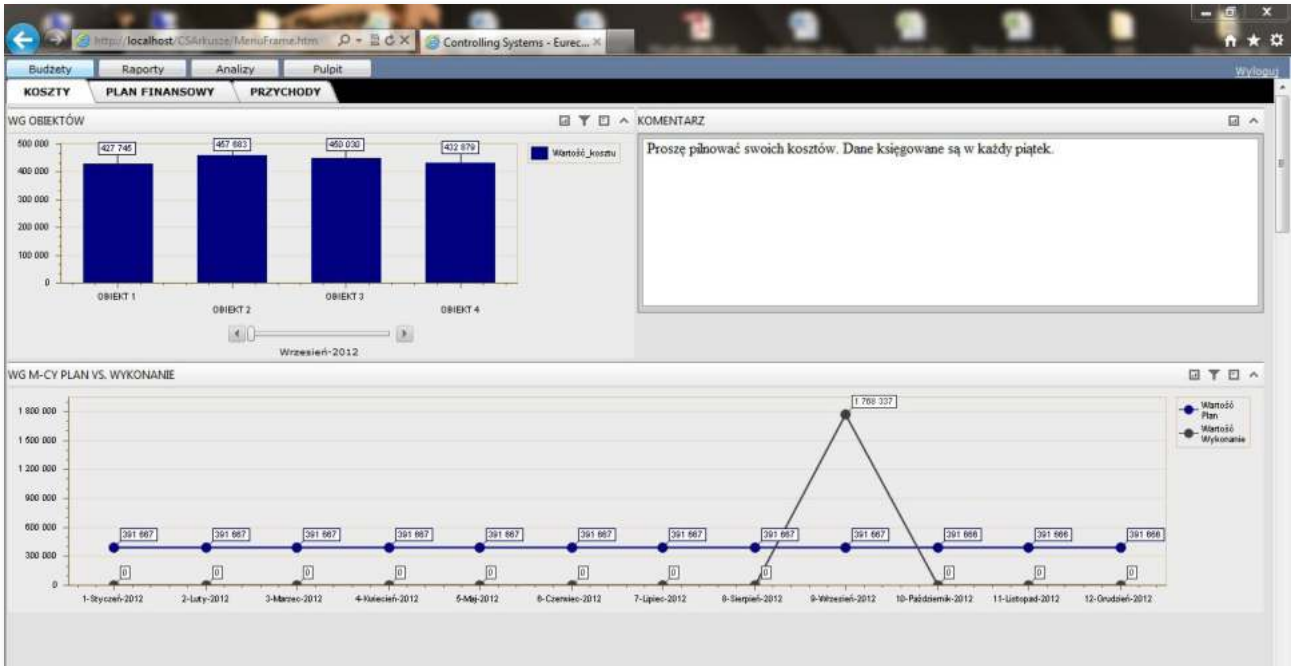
http://localhost/CSArkusze/MenuFrame.htm
Controlling Systems - Eurec...

Budżety | Raporty | Analizy | Pulpit
Wyloguj

KOSZTY | PLAN FINANSOWY | PRZYCHODY

WG OBIEKTÓW

500 000
400 000
300 000
200 000
100 000
0

427 745
457 683
450 030
432 879

Wartość_kosztu

OBIEKT 1
OBIEKT 2
OBIEKT 3
OBIEKT 4

Wrzesień-2012

KOMENTARZ

Proszę pilnować swoich kosztów. Dane księgowane są w każdy piątek.

WG M-CY PLAN VS. WYKONANIE

1 800 000
1 500 000
1 200 000
900 000
600 000
300 000
0

1 768 337

391 667
391 667
391 667
391 667
391 667
391 667
391 667
391 667
391 667
391 666
391 666
391 666

0
0
0
0
0
0
0
0
0
0
0

Wartość Plan
Wartość Wykonanie

1-Styczeń-2012
2-Luty-2012
3-Marzec-2012
4-Kwiecień-2012
5-Maj-2012
6-Czerwiec-2012
7-Lipiec-2012
8-Sierpień-2012
9-Wrzesień-2012
10-Październik-2012
11-Listopad-2012
12-Grudzień-2012